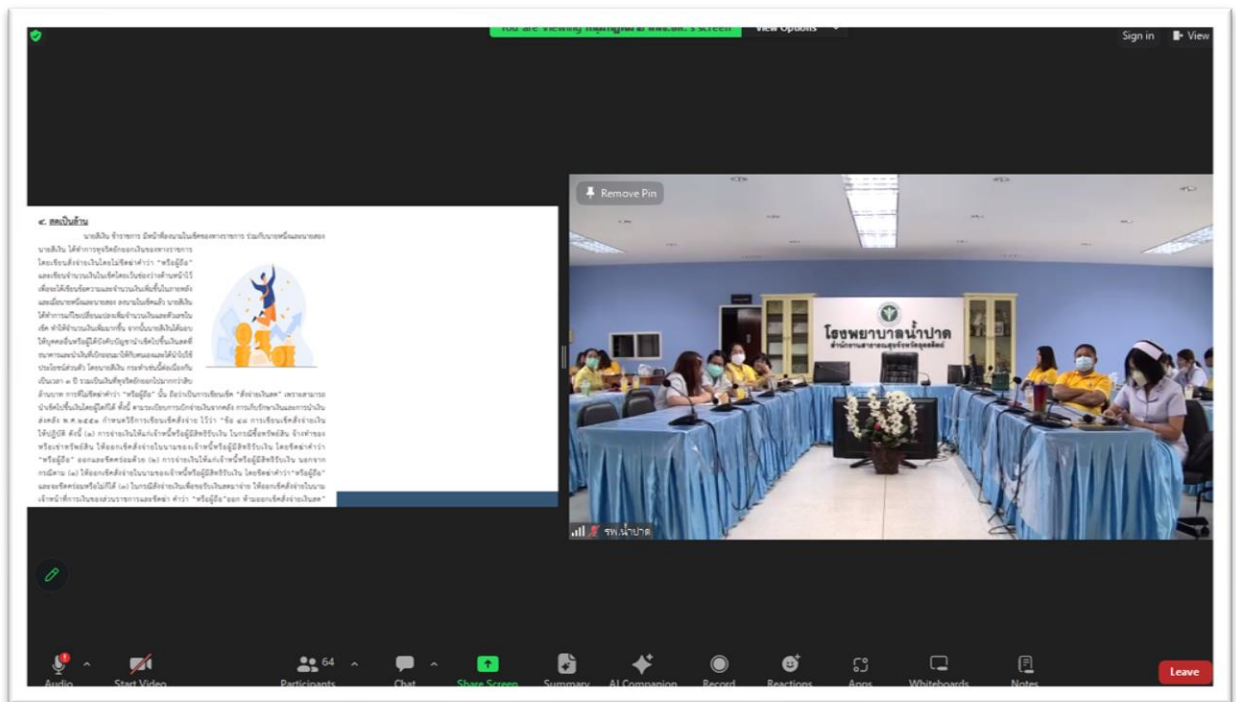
You are viewing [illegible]'s screen View Options

Sign in View

๔. ลดเป็นล้าน

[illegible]

Remove Pin

โรงพยาบาลน้ำปาด

สำนักงานสาธารณสุขจังหวัดอุตรดิตถ์

รพ.น้ำปาด

Audio Start Video 64 Participants Chat Share Screen Summary AI Companion Record Reactions Apps Whiteboards Notes Leave